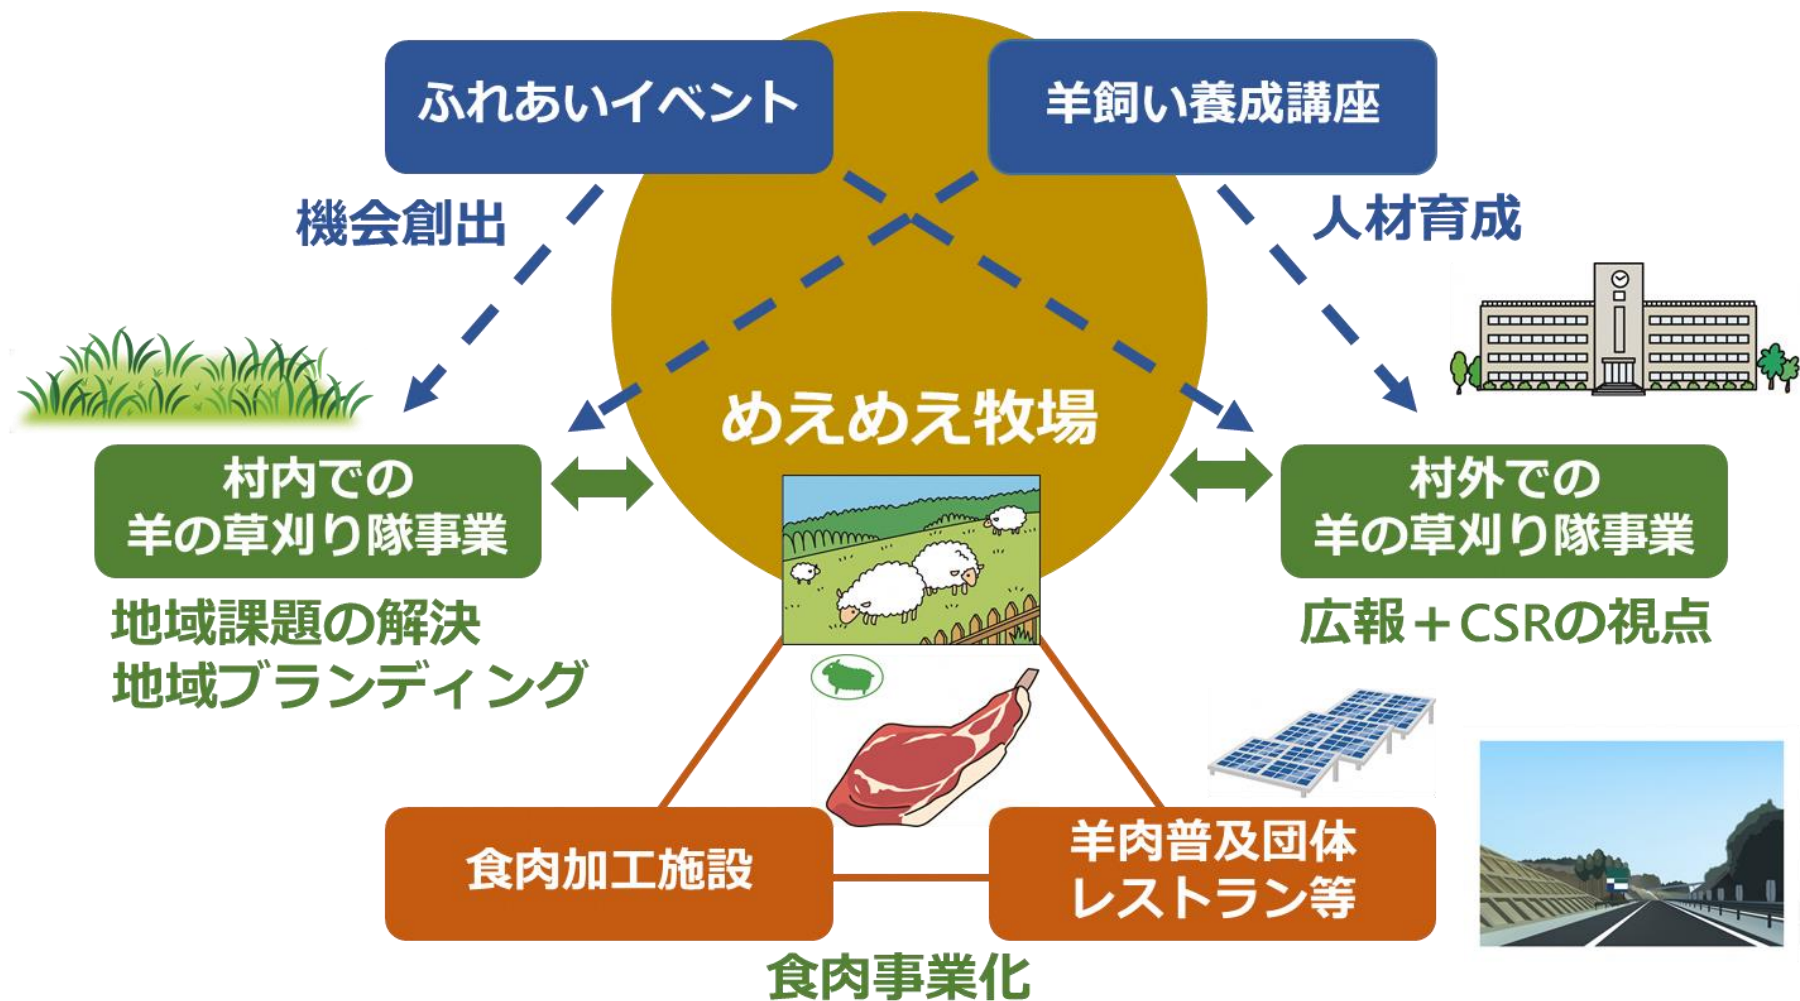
ふれあいイベント

羊飼い養成講座

機会創出

人材育成

めえめえ牧場

村内での
羊の草刈り隊事業

村外での
羊の草刈り隊事業

地域課題の解決
地域ブランディング

広報＋CSRの視点

食肉加工施設

羊肉普及団体
レストラン等

食肉事業化